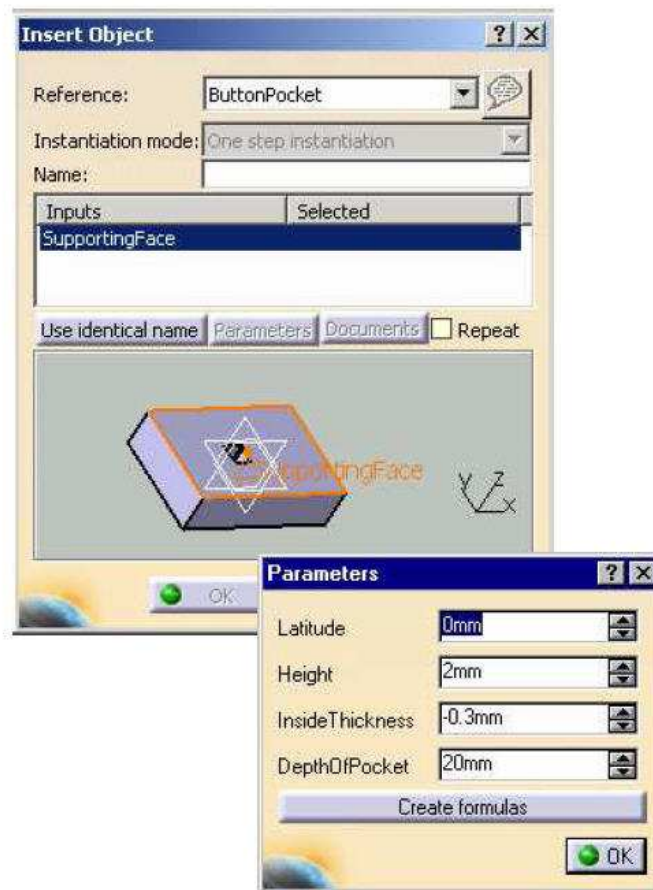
Insert Object

Reference: ButtonPocket

Instantiation mode: One step instantiation

Name:

| Inputs | Selected |
|---|---|
| SupportingFace | |

Use identical name Parameters Documents Repeat

SupportingFace

OK

Parameters

Latitude 0mm

Height 2mm

InsideThickness -0.3mm

DepthOfPocket 20mm

Create formulas

OK